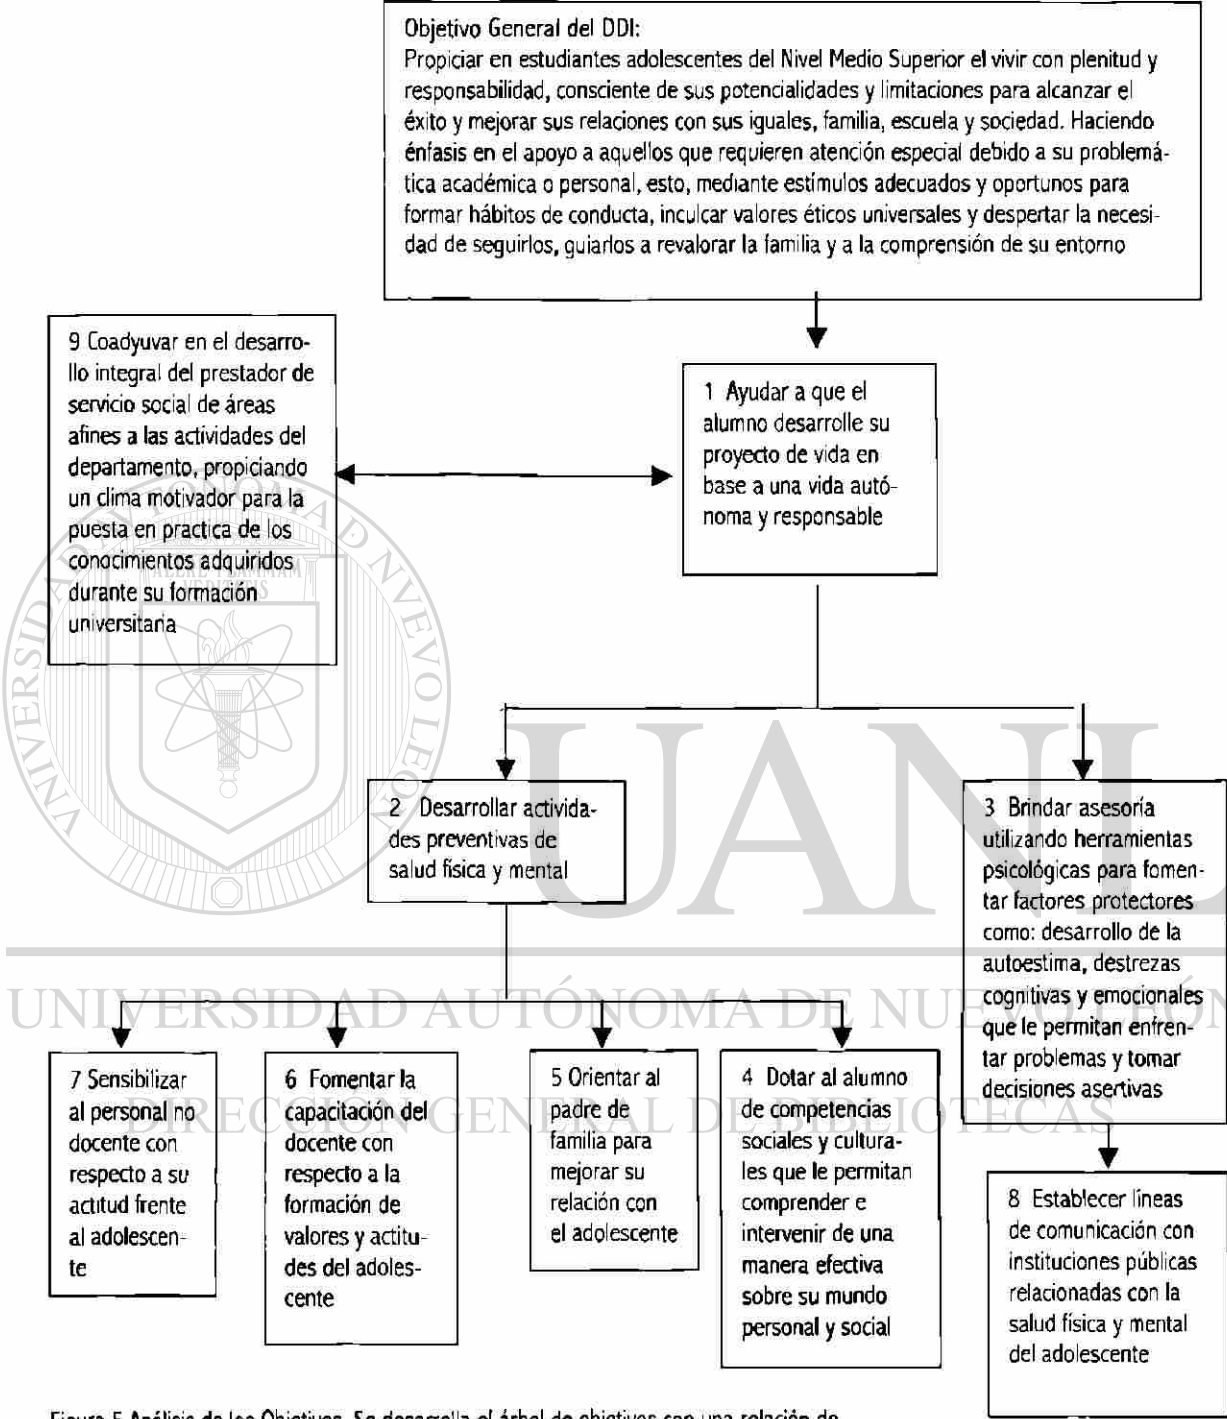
Objetivo General del DDI:
Propiciar en estudiantes adolescentes del Nivel Medio Superior el vivir con plenitud y responsabilidad, consciente de sus potencialidades y limitaciones para alcanzar el éxito y mejorar sus relaciones con sus iguales, familia, escuela y sociedad. Haciendo énfasis en el apoyo a aquellos que requieren atención especial debido a su problemática académica o personal, esto, mediante estímulos adecuados y oportunos para formar hábitos de conducta, inculcar valores éticos universales y despertar la necesidad de seguirlos, guiarlos a revalorar la familia y a la comprensión de su entorno

9 Coadyuvar en el desarrollo integral del prestador de servicio social de áreas afines a las actividades del departamento, propiciando un clima motivador para la puesta en practica de los conocimientos adquiridos durante su formación universitaria

1 Ayudar a que el alumno desarrolle su proyecto de vida en base a una vida autónoma y responsable

2 Desarrollar actividades preventivas de salud física y mental

3 Brindar asesoría utilizando herramientas psicológicas para fomentar factores protectores como: desarrollo de la autoestima, destrezas cognitivas y emocionales que le permitan enfrentar problemas y tomar decisiones asertivas

7 Sensibilizar al personal no docente con respecto a su actitud frente al adolescente

6 Fomentar la capacitación del docente con respecto a la formación de valores y actitudes del adolescente

5 Orientar al padre de familia para mejorar su relación con el adolescente

4 Dotar al alumno de competencias sociales y culturales que le permitan comprender e intervenir de una manera efectiva sobre su mundo personal y social

8 Establecer líneas de comunicación con instituciones públicas relacionadas con la salud física y mental del adolescente

UNIVERSIDAD AUTÓNOMA DE NUEVO LEÓN
DIRECCIÓN GENERAL DE BIBLIOTECAS
UANL

Figura 5 Análisis de los Objetivos. Se desarrolla el árbol de objetivos con una relación de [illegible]